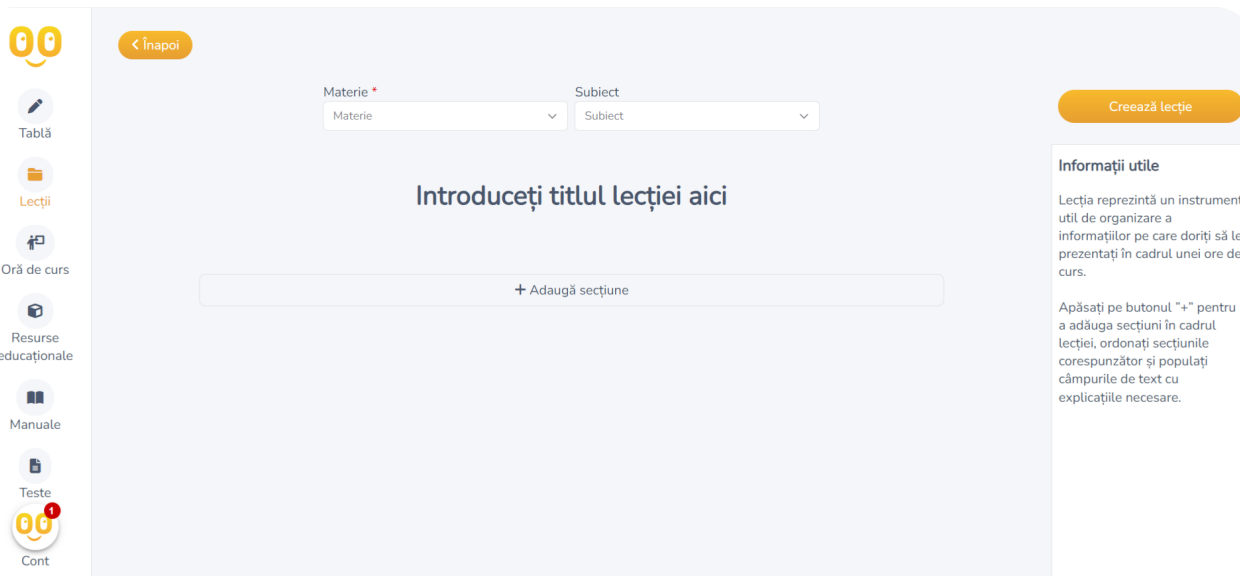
Tablă

Lecții

Oră de curs

Resurse educaționale

Manuale

Teste

1

Cont

Înapoi

Materie *
Materie

Subiect
Subiect

Introduceți titlul lecției aici

+ Adaugă secțiune

Creează lecție

Informații utile

Lecția reprezintă un instrument util de organizare a informațiilor pe care doriți să le prezentați în cadrul unei ore de curs.

Apăsați pe butonul "+" pentru a adăuga secțiuni în cadrul lecției, ordonați secțiunile corespunzător și populați câmpurile de text cu explicațiile necesare.